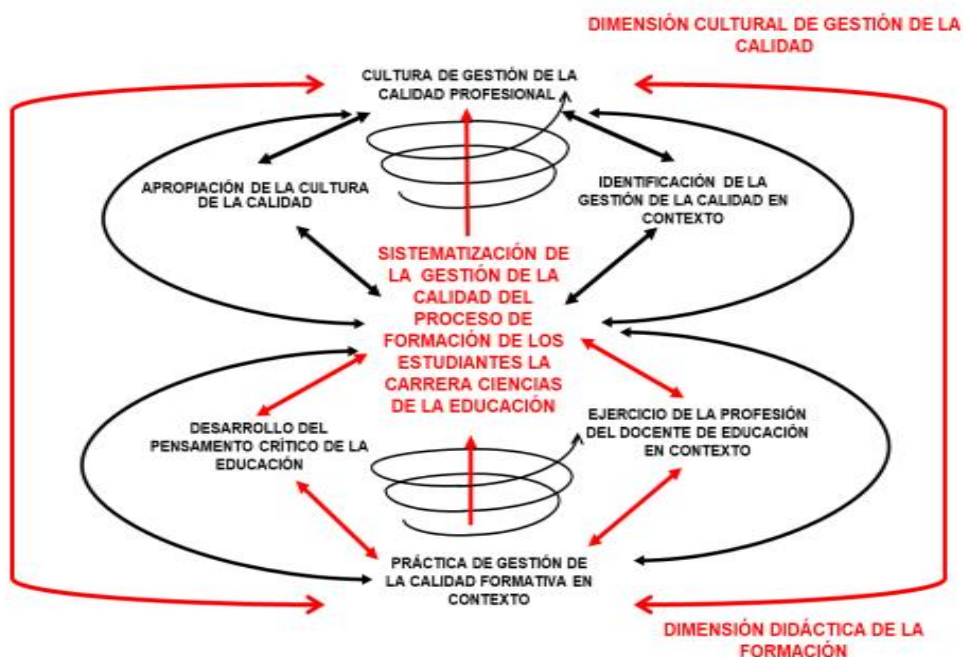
DIMENSIÓN CULTURAL DE GESTIÓN DE LA CALIDAD

CULTURA DE GESTIÓN DE LA CALIDAD PROFESIONAL

APROPIACIÓN DE LA CULTURA DE LA CALIDAD

IDENTIFICACIÓN DE LA GESTIÓN DE LA CALIDAD EN CONTEXTO

SISTEMATIZACIÓN DE LA GESTIÓN DE LA CALIDAD DEL PROCESO DE FORMACIÓN DE LOS ESTUDIANTES LA CARRERA CIENCIAS DE LA EDUCACIÓN

DESARROLLO DEL PENSAMENTO CRÍTICO DE LA EDUCACIÓN

EJERCICIO DE LA PROFESIÓN DEL DOCENTE DE EDUCACIÓN EN CONTEXTO

PRÁCTICA DE GESTIÓN DE LA CALIDAD FORMATIVA EN CONTEXTO

DIMENSIÓN DIDÁCTICA DE LA FORMACIÓN